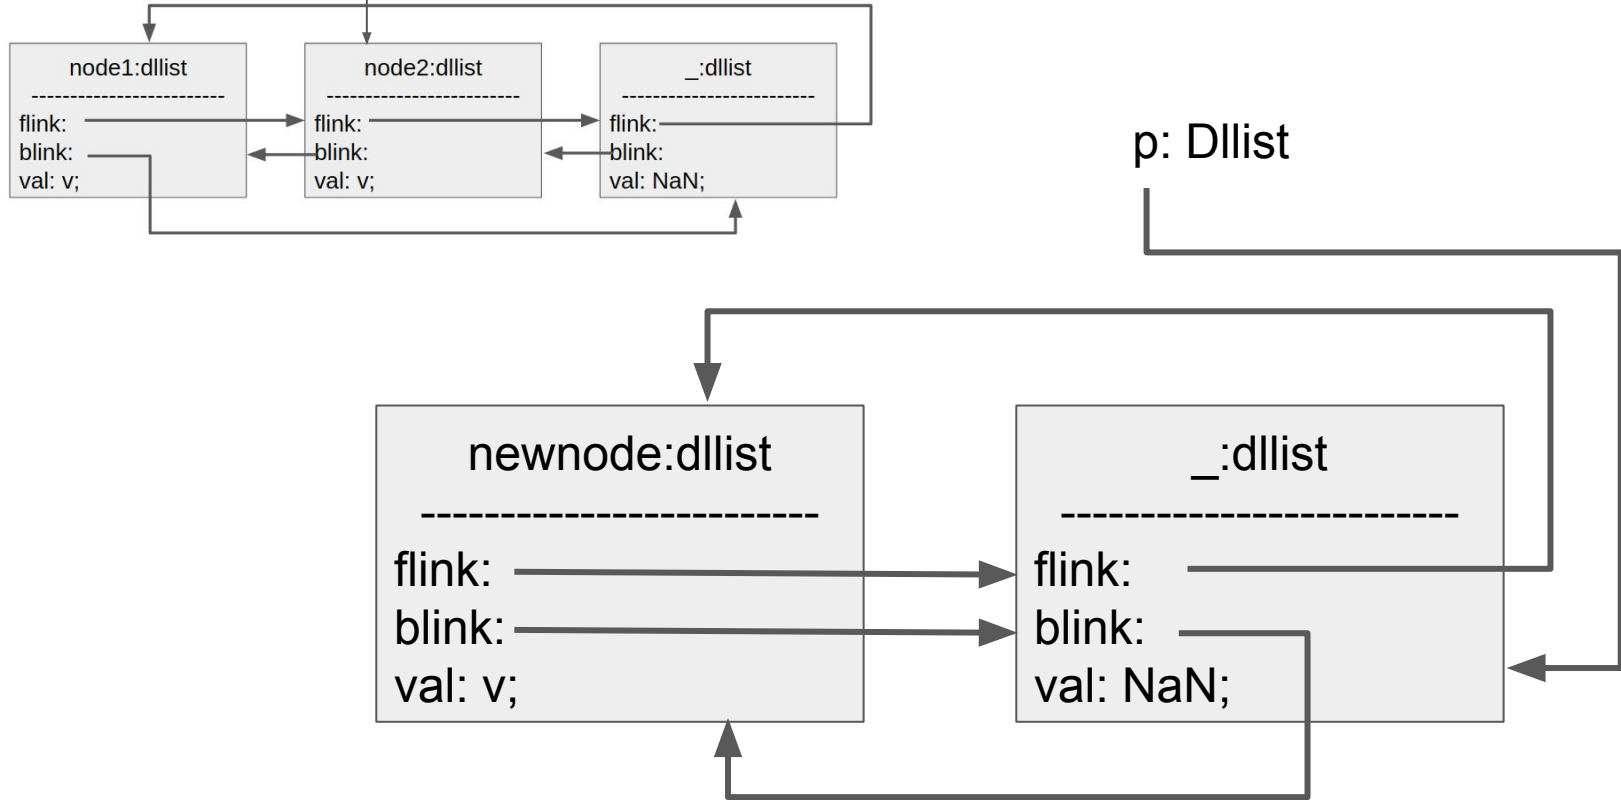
node1:dllist
------------------------
flink:
blink:
val: v;

node2:dllist
------------------------
flink:
blink:
val: v;

_:dllist
------------------------
flink:
blink:
val: NaN;

p: Dllist

newnode:dllist
------------------------
flink:
blink:
val: v;

_:dllist
------------------------
flink:
blink:
val: NaN;